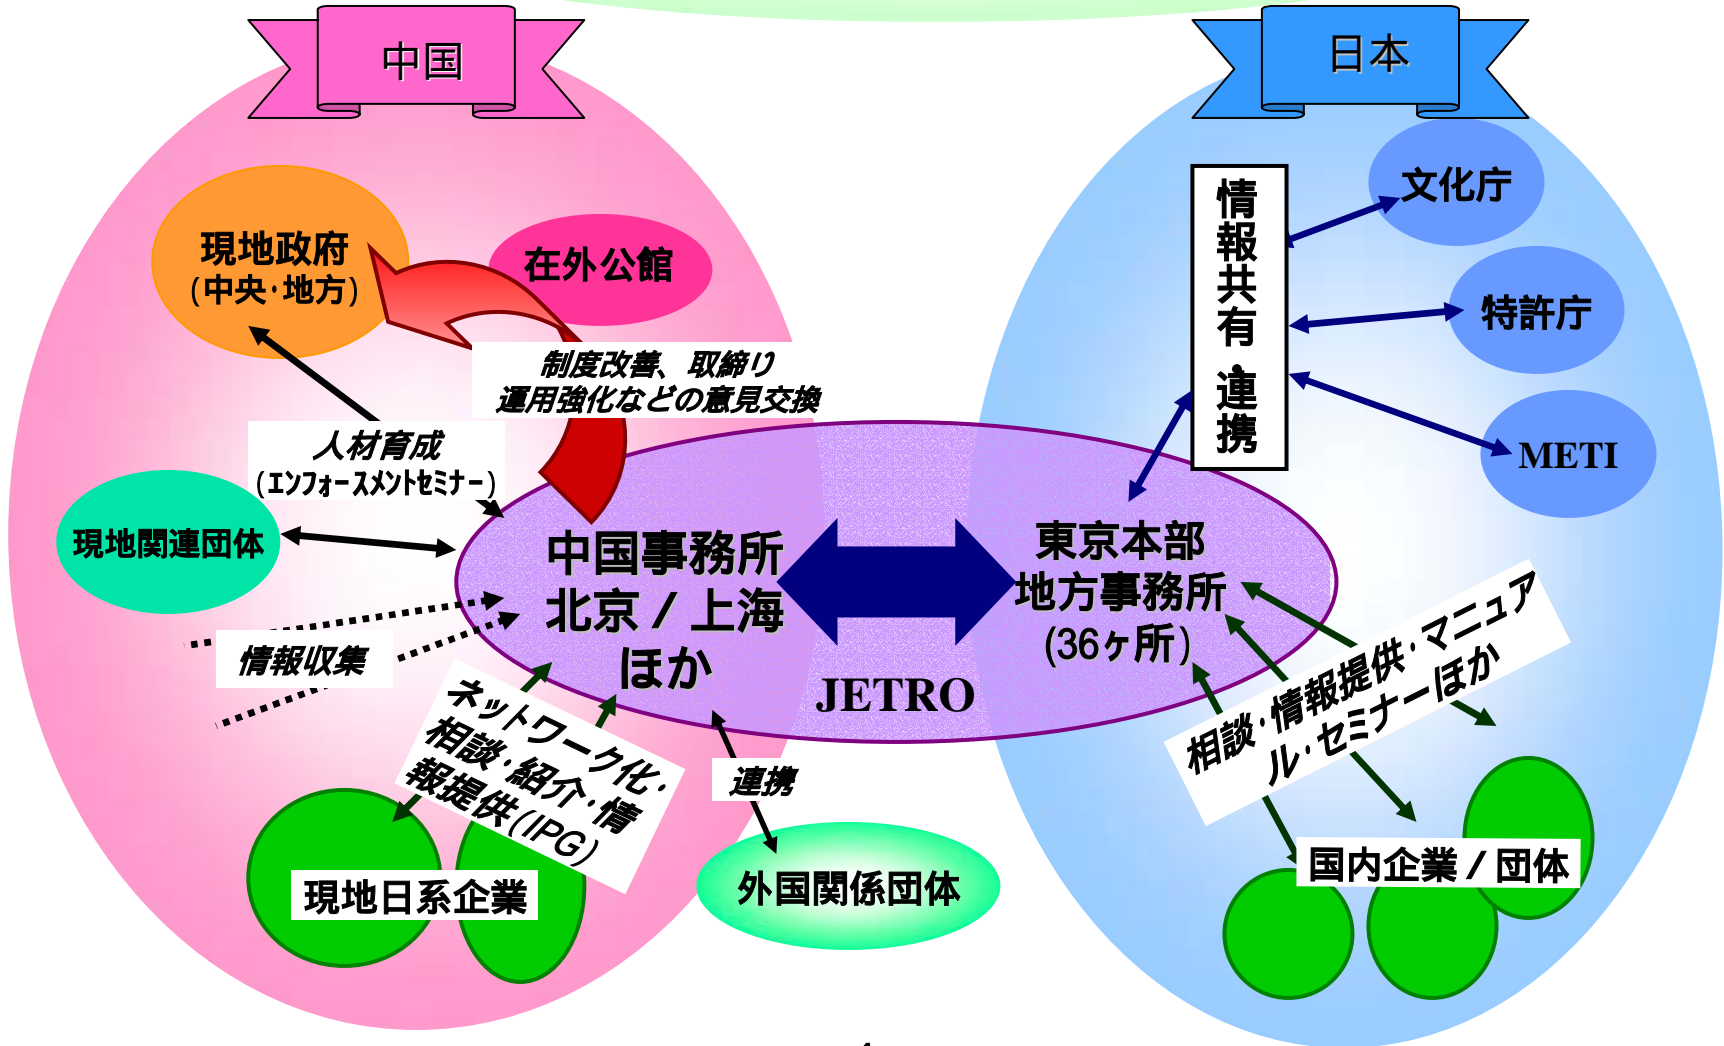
中国

日本

現地政府
(中央・地方)

在外公館

制度改善、取締り
運用強化などの意見交換

人材育成
(エンフォースメントセミナー)

現地関連団体

情報収集

中国事務所
北京 / 上海
ほか

JETRO

東京本部
地方事務所
(36ヶ所)

情報共有・連携

文化庁

特許庁

METI

ネットワーク化・相談・紹介・情報提供(IPG)

連携

現地日系企業

外国関係団体

相談・情報提供・マニュアル・セミナーほか

国内企業 / 団体